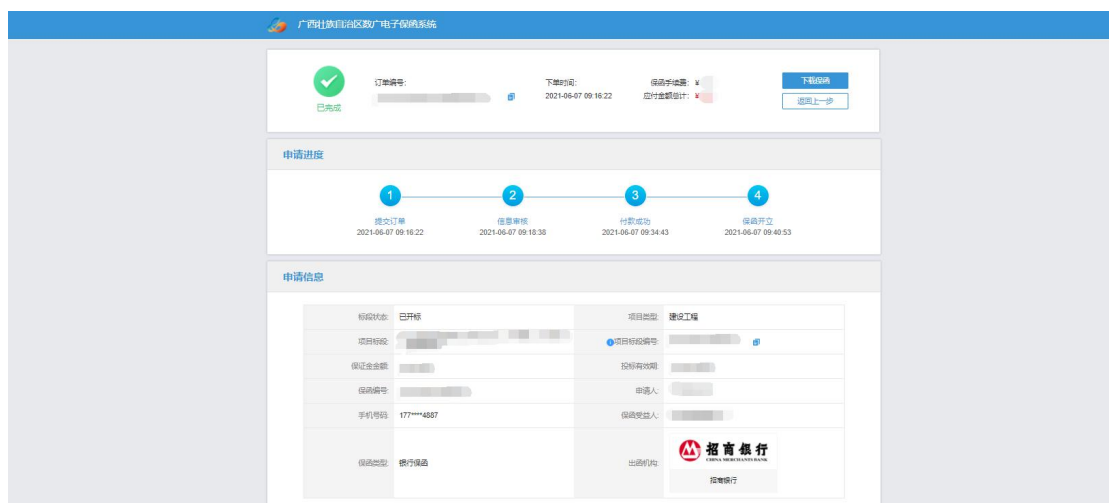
广西壮族自治区数广电子保函系统

已完成

订单编号: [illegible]

下单时间: 2021-06-07 09:16:22

保函手续费: ¥ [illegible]
应付金额合计: ¥ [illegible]

下载保函
返回上一步

申请进度

1
提交订单
2021-06-07 09:16:22

2
信息审核
2021-06-07 09:18:38

3
付款成功
2021-06-07 09:34:43

4
保函开立
2021-06-07 09:40:53

申请信息

| | | | |
|---|---|---|---|
| 标段状态: | 已开标 | 项目类型: | 建设工程 |
| 项目标段: | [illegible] | 项目标段编号: | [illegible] |
| 保证金金额: | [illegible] | 投标有效期: | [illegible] |
| 保函编号: | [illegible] | 申请人: | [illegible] |
| 手机号码: | 177****4887 | 保函受益人: | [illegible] |
| 保函类型: | 银行保函 | 出函机构: | 招商银行 CHINA MERCHANTS BANK 招商银行 |